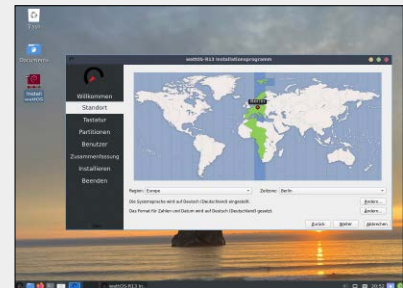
Trash

Documents

Install webOS

webOS-R13 Installationsprogramm

Willkommen
Standort
Tastatur
Partitionen
Benutzer
Zusammenfassung
Installieren
Beenden

Berlin

Region: Europe
Zeitzone: Berlin

Die Systemsprache wird auf Deutsch (Deutschland) eingestellt.
Ändern...

Das Format für Zahlen und Datum wird auf Deutsch (Deutschland) gesetzt.
Ändern...

Zurück
Weiter
Abbrechen

webOS-R13 In